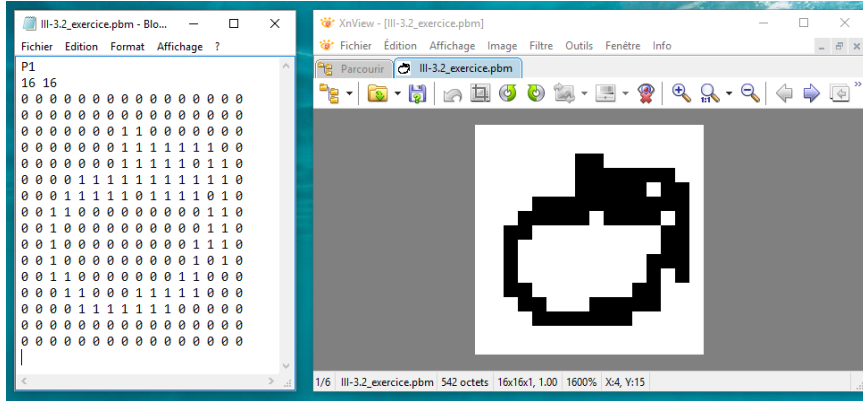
III-3.2_exercice.pbm - Blo...

Fichier Edition Format Affichage ?

P1
16 16
0 0 0 0 0 0 0 0 0 0 0 0 0 0 0 0
0 0 0 0 0 0 0 0 0 0 0 0 0 0 0 0
0 0 0 0 0 0 0 1 1 0 0 0 0 0 0 0
0 0 0 0 0 0 0 1 1 1 1 1 1 1 0 0
0 0 0 0 0 0 0 1 1 1 1 1 0 1 1 0
0 0 0 0 1 1 1 1 1 1 1 1 1 1 1 0
0 0 0 1 1 1 1 1 0 1 1 1 1 0 1 0
0 0 1 1 0 0 0 0 0 0 0 0 0 1 1 0
0 0 1 0 0 0 0 0 0 0 0 0 0 1 1 0
0 0 1 0 0 0 0 0 0 0 0 0 1 1 1 0
0 0 1 0 0 0 0 0 0 0 0 0 1 0 1 0
0 0 1 1 0 0 0 0 0 0 0 1 1 0 0 0
0 0 0 1 1 0 0 0 1 1 1 1 1 0 0 0
0 0 0 0 1 1 1 1 1 1 1 0 0 0 0 0
0 0 0 0 0 0 0 0 0 0 0 0 0 0 0 0
0 0 0 0 0 0 0 0 0 0 0 0 0 0 0 0

XnView - [III-3.2_exercice.pbm]

Fichier Édition Affichage Image Filtre Outils Fenêtre Info

Parcourir III-3.2_exercice.pbm

1/6 III-3.2_exercice.pbm 542 octets 16x16x1, 1.00 1600% X:4, Y:15